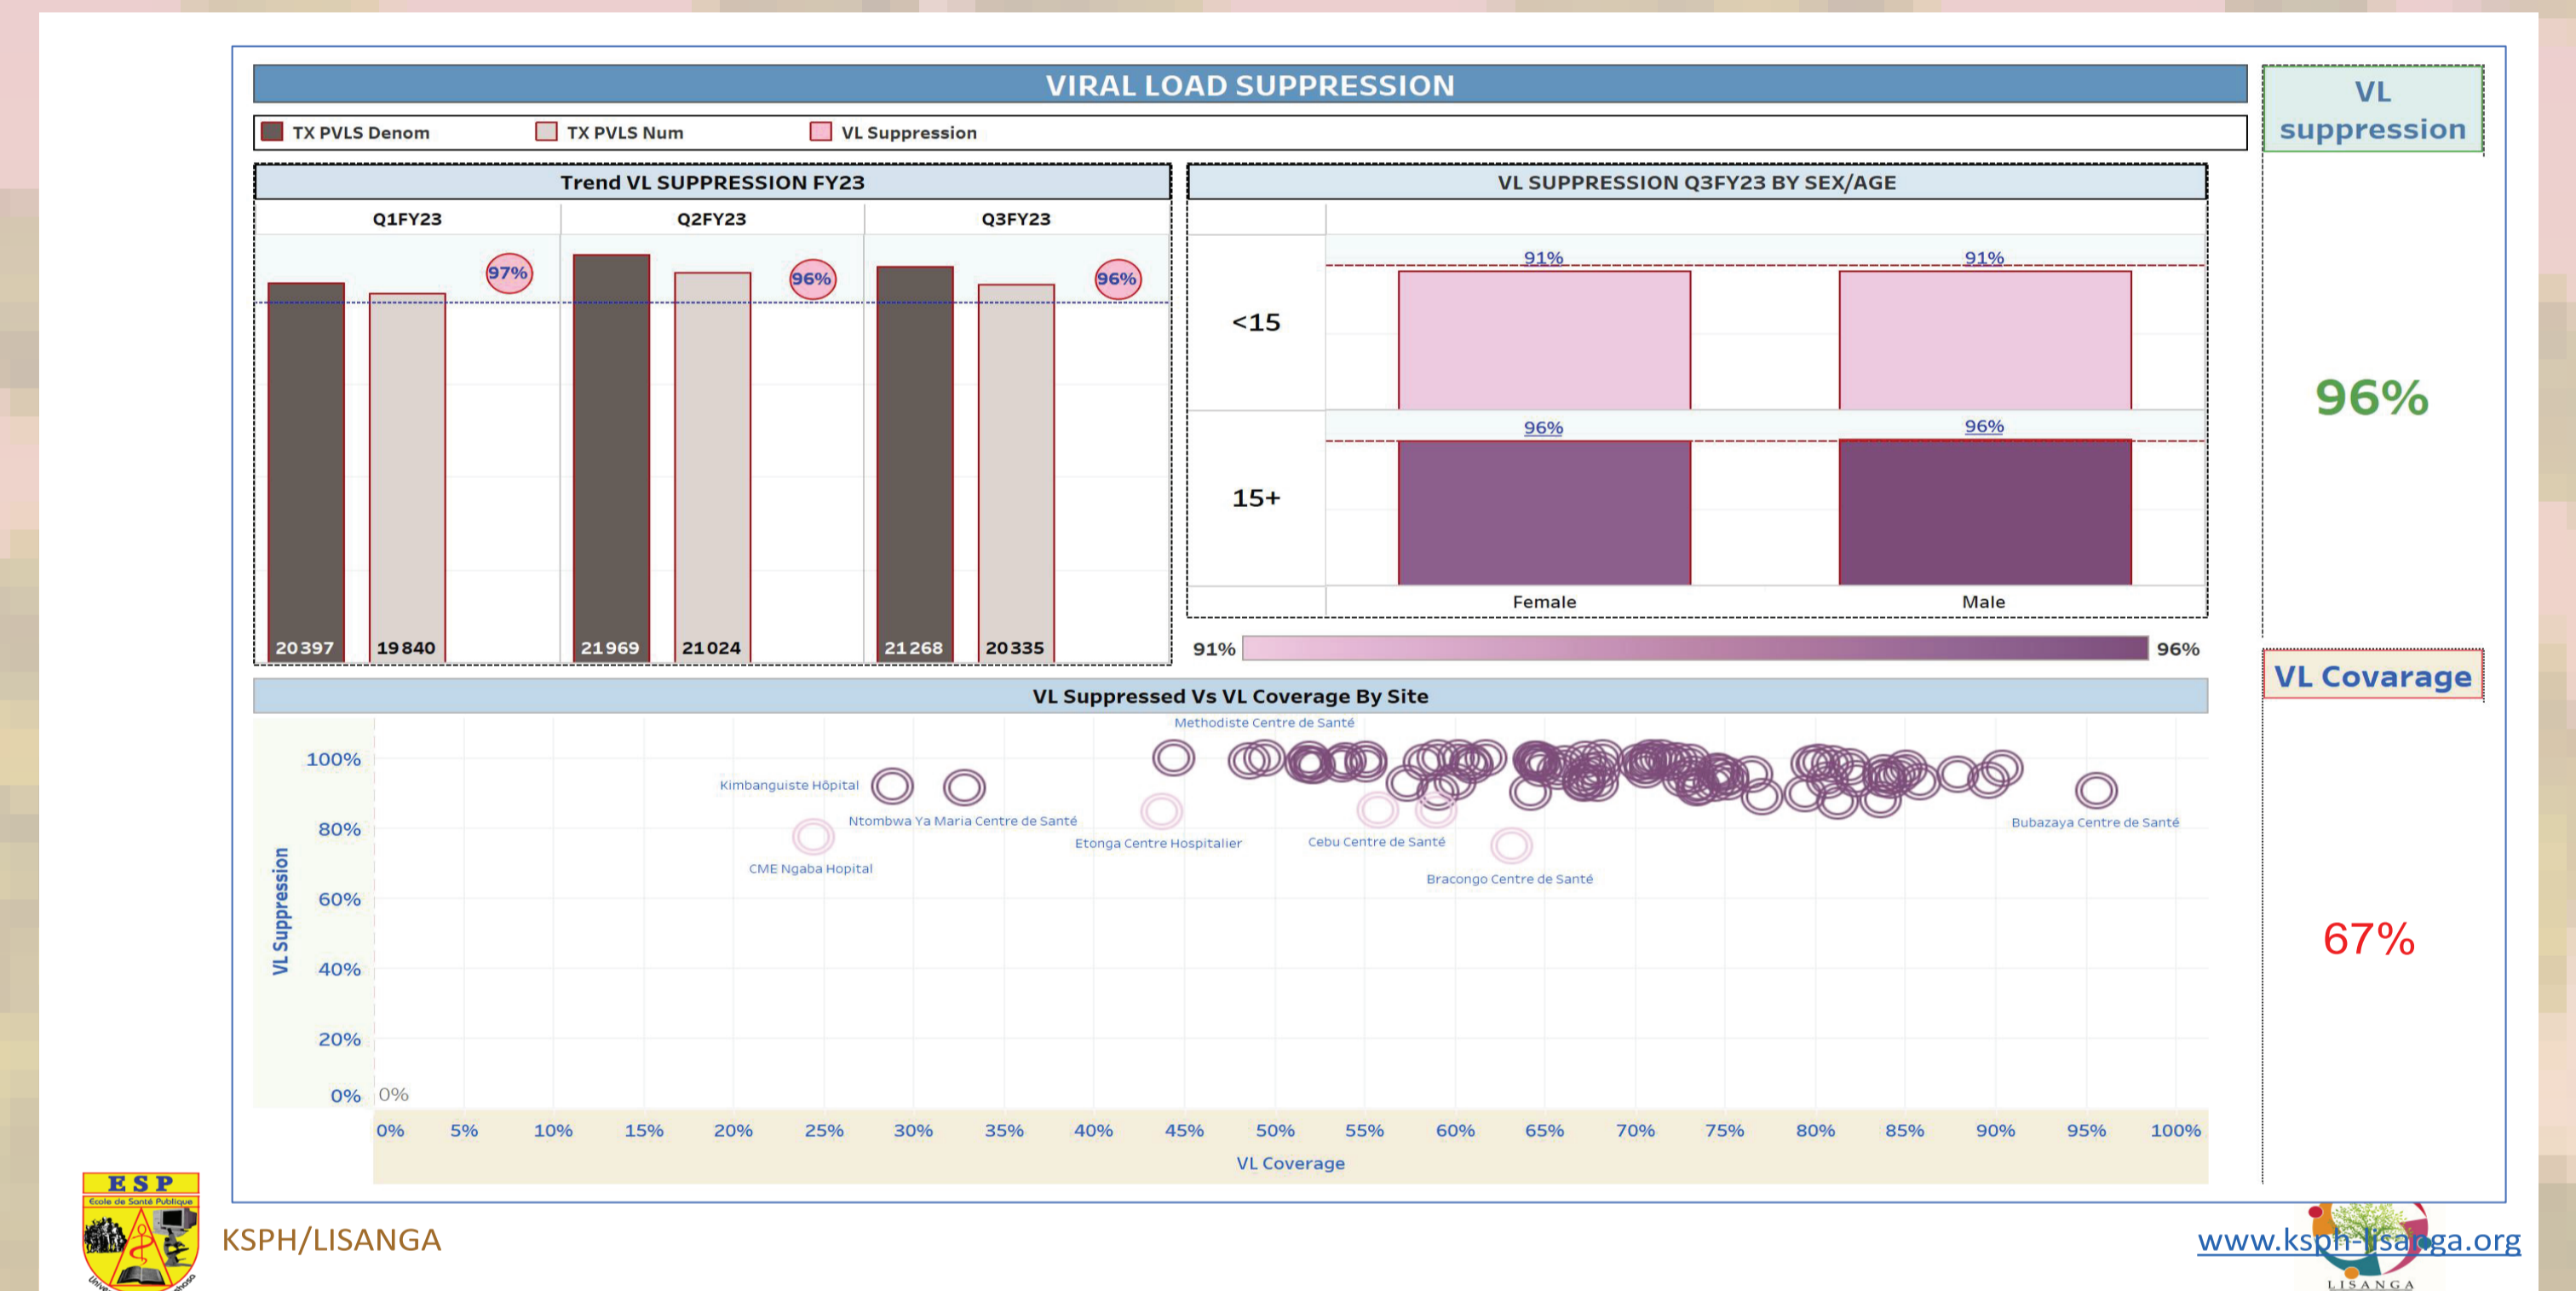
VIRAL LOAD SUPPRESSION

TX PVLS Denom TX PVLS Num VL Suppression

VL suppression

Trend VL SUPPRESSION FY23

| Q1FY23 | Q2FY23 | Q3FY23 |
|---|---|---|
| 97% | 96% | 96% |
| 20397 19840 | 21969 21024 | 21268 20335 |

VL SUPPRESSION Q3FY23 BY SEX/AGE

| | Female | Male |
|---|---|---|
| <15 | 91% | 91% |
| 15+ | 96% | 96% |

91% 96%

96%

VL Covarage

VL Suppressed Vs VL Coverage By Site

Methodiste Centre de Santé
Kimbanguiste Hôpital
Ntombwa Ya Maria Centre de Santé
CME Ngaba Hopital
Etonga Centre Hospitalier
Cebu Centre de Santé
Bracongo Centre de Santé
Bubazaya Centre de Santé

VL Suppression
100%
80%
60%
40%
20%
0%
0%

0% 5% 10% 15% 20% 25% 30% 35% 40% 45% 50% 55% 60% 65% 70% 75% 80% 85% 90% 95% 100%
VL Coverage

67%

ESP
Ecole de Santé Publique

KSPH/LISANGA

www.ksph-lisanga.org

LISANGA